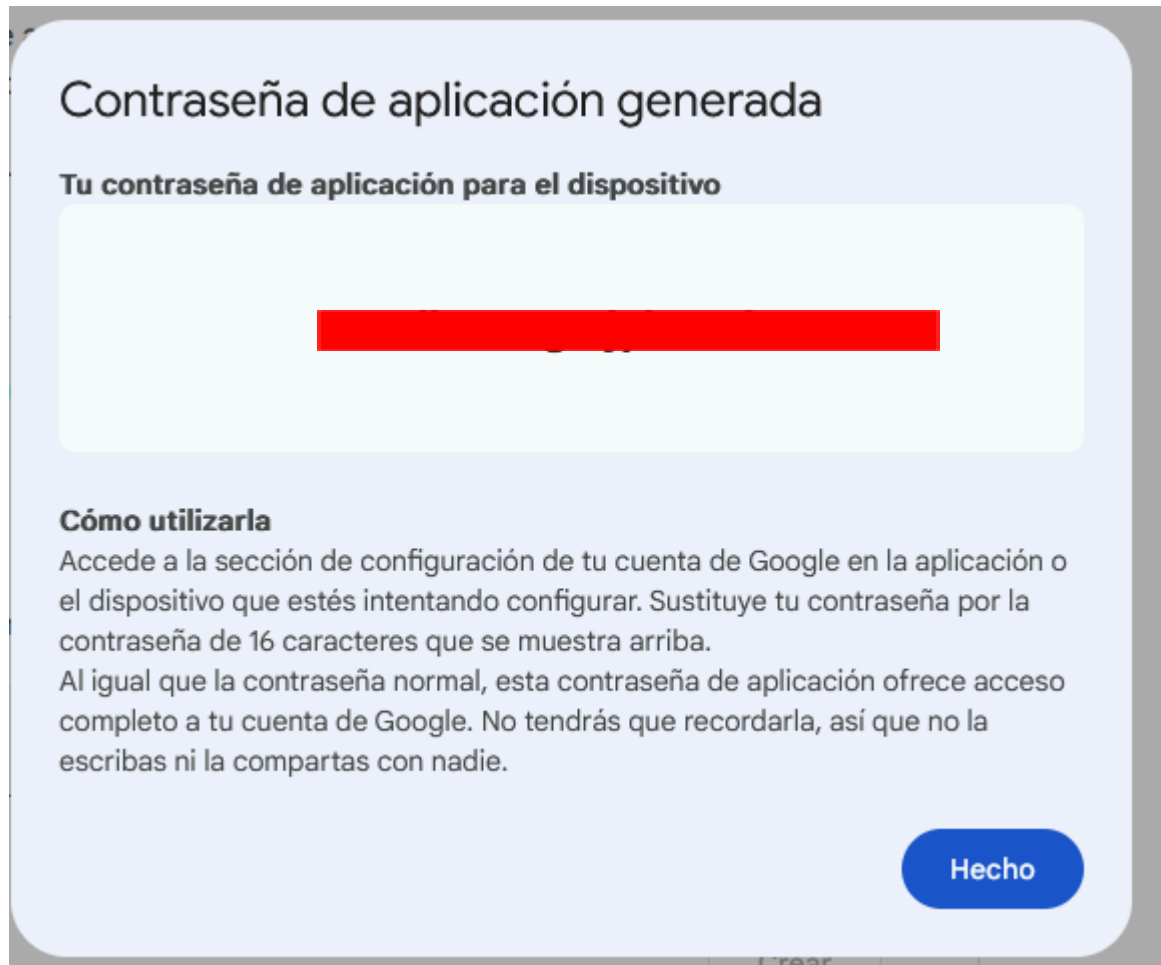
Contraseña de aplicación generada

Tu contraseña de aplicación para el dispositivo

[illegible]

Cómo utilizarla
Accede a la sección de configuración de tu cuenta de Google en la aplicación o el dispositivo que estés intentando configurar. Sustituye tu contraseña por la contraseña de 16 caracteres que se muestra arriba.
Al igual que la contraseña normal, esta contraseña de aplicación ofrece acceso completo a tu cuenta de Google. No tendrás que recordarla, así que no la escribas ni la compartas con nadie.

Hecho

Crear